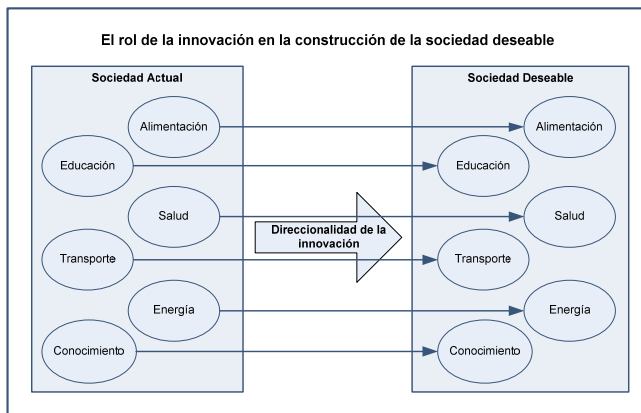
El rol de la innovación en la construcción de la sociedad deseable

Sociedad Actual

Alimentación

Educación

Salud

Transporte

Energía

Conocimiento

Direccionalidad de la innovación

Sociedad Deseable

Alimentación

Educación

Salud

Transporte

Energía

Conocimiento